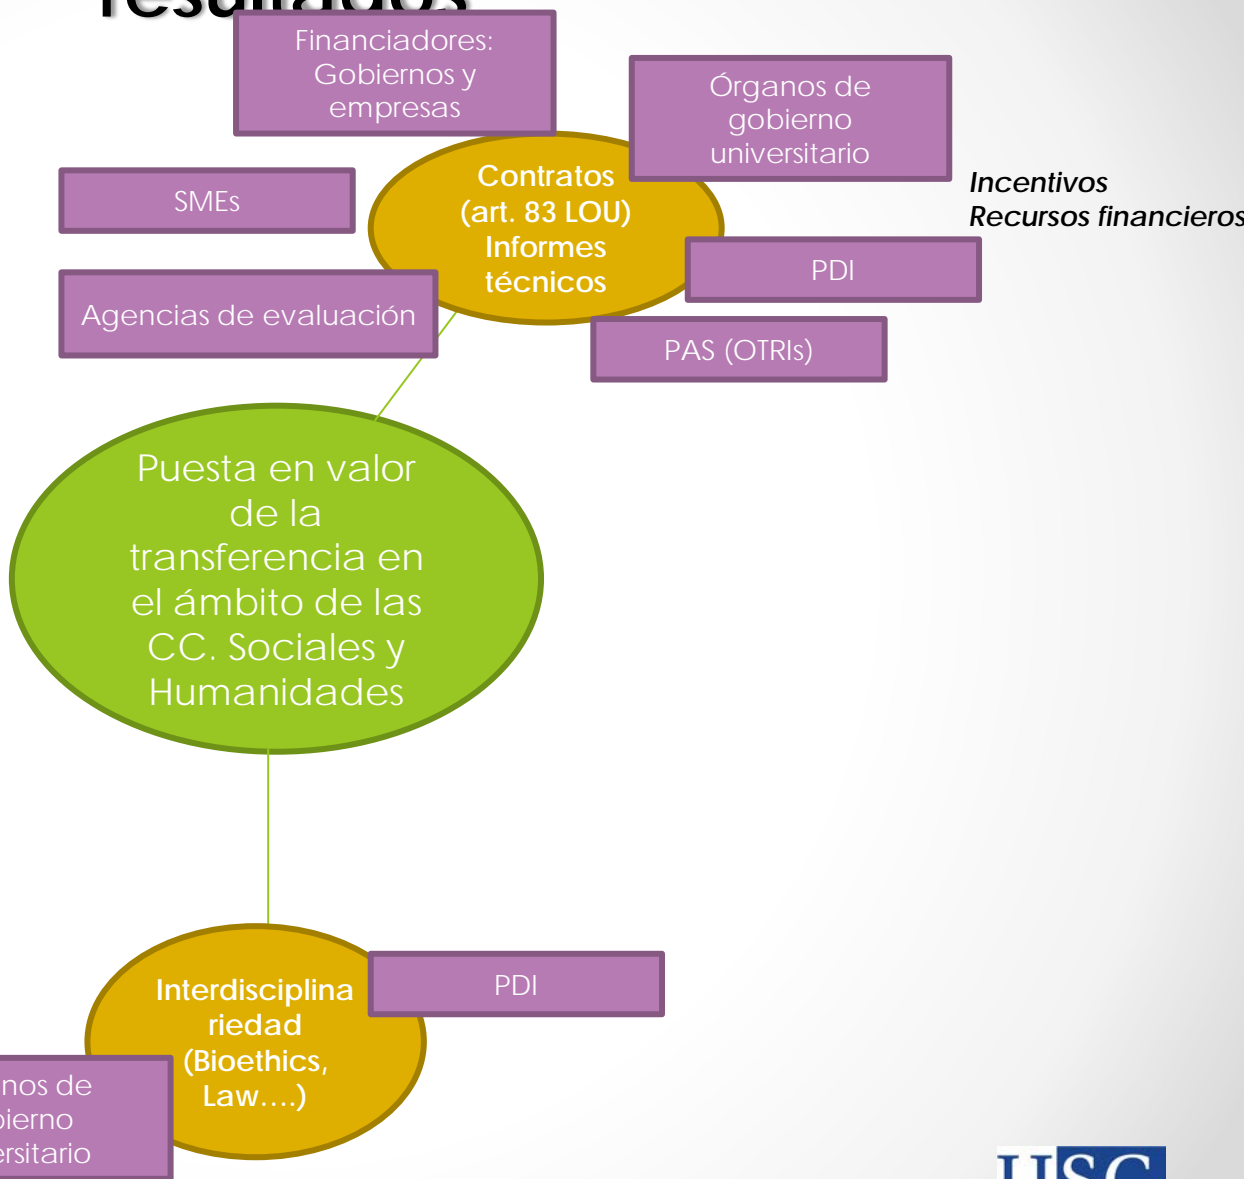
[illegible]

Financiadores: Gobiernos y empresas

Órganos de gobierno universitario

Contratos (art. 83 LOU) Informes técnicos

SMEs

Incentivos
Recursos financieros

PDI

Agencias de evaluación

PAS (OTRIs)

Puesta en valor de la transferencia en el ámbito de las CC. Sociales y Humanidades

Interdisciplinariedad (Bioethics, Law….)

PDI

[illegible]nos de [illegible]bierno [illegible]ersitario

USC